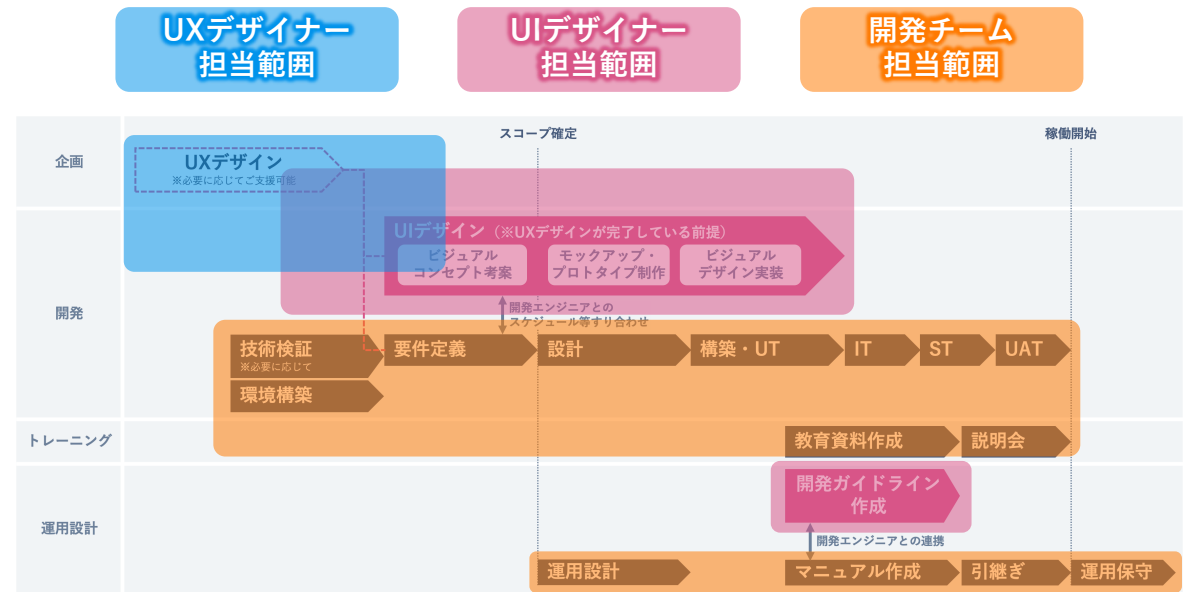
UXデザイナー
担当範囲

UIデザイナー
担当範囲

開発チーム
担当範囲

スコープ確定

稼働開始

企画

UXデザイン
※必要に応じてご支援可能

UIデザイン（※UXデザインが完了している前提）

ビジュアル
コンセプト考案

モックアップ・
プロトタイプ制作

ビジュアル
デザイン実装

開発

開発エンジニアとの
スケジュール等すり合わせ

技術検証
※必要に応じて

要件定義

設計

構築・UT

IT

ST

UAT

環境構築

トレーニング

教育資料作成

説明会

運用設計

開発ガイドライン
作成

開発エンジニアとの連携

運用設計

マニュアル作成

引継ぎ

運用保守